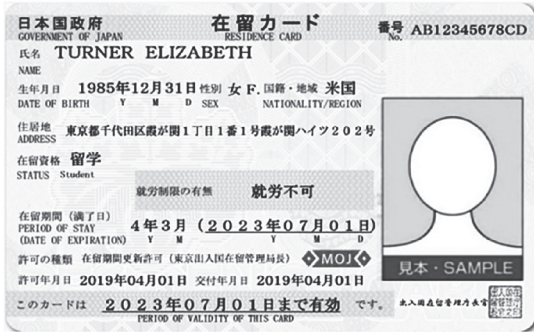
日本国政府
GOVERNMENT OF JAPAN

在留カード
RESIDENCE CARD

番号 No. AB12345678CD

氏名 NAME TURNER ELIZABETH

生年月日 DATE OF BIRTH 1985年12月31日 Y M D 性別 SEX 女 F. 国籍・地域 NATIONALITY/REGION 米国

住居地 ADDRESS 東京都千代田区霞が関1丁目1番1号霞が関ハイツ202号

在留資格 STATUS 留学 Student

就労制限の有無 就労不可

在留期間（満了日） PERIOD OF STAY (DATE OF EXPIRATION) 4年3月（2023年07月01日） Y M Y M D

許可の種類 在留期間更新許可（東京出入国在留管理局長）

MOJ

許可年月日 2019年04月01日 交付年月日 2019年04月01日

このカードは 2023年07月01日まで有効 です。
PERIOD OF VALIDITY OF THIS CARD

出入国在留管理庁長官

見本・SAMPLE

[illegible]